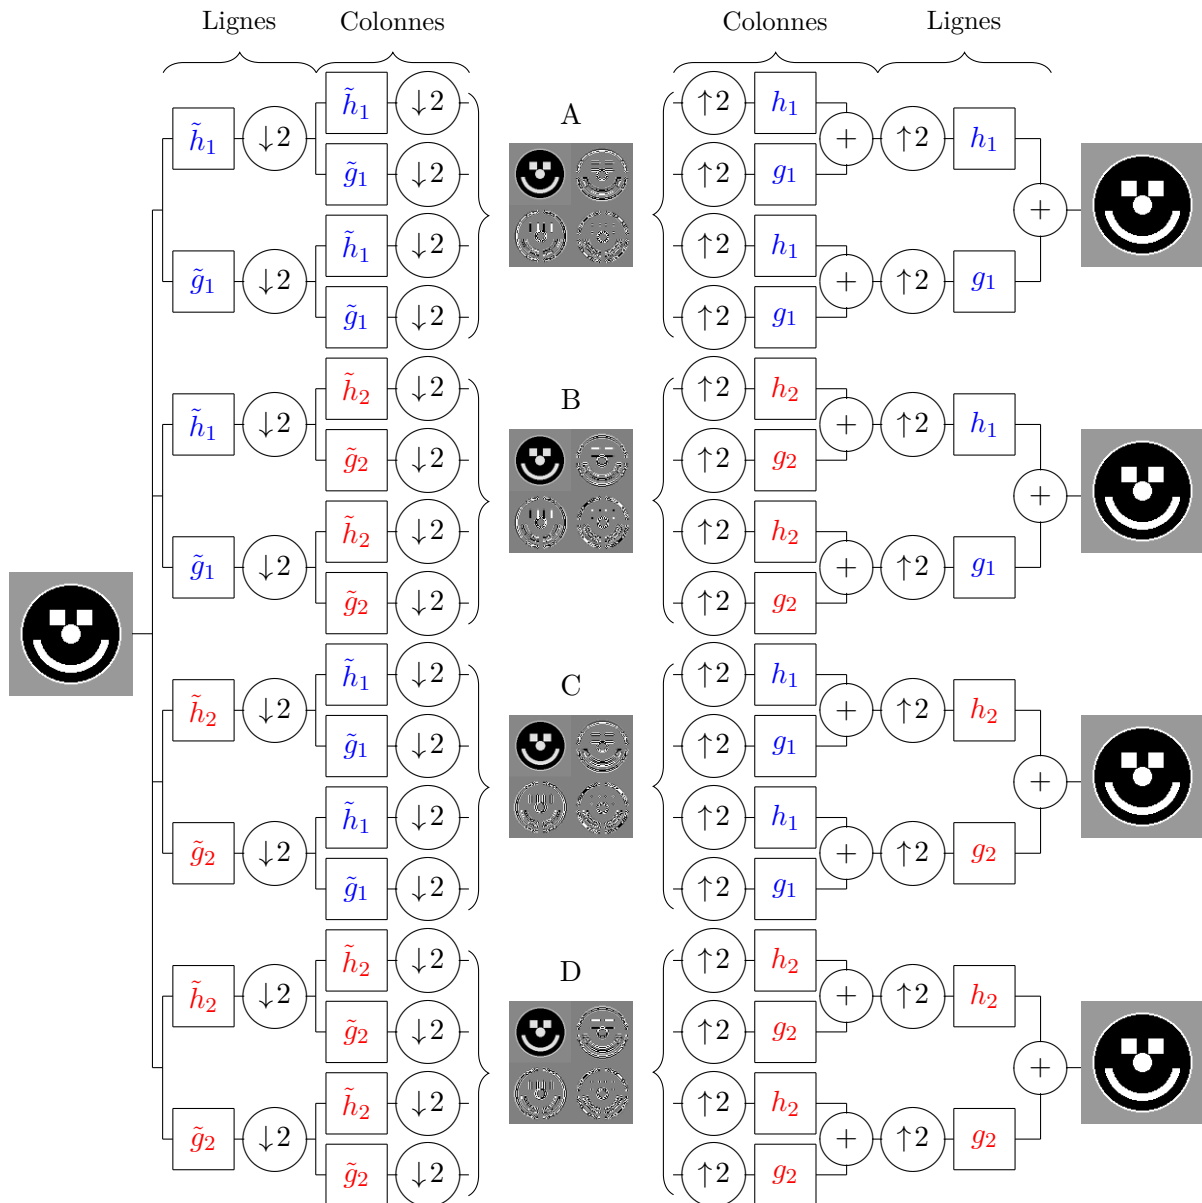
Lignes Colonnes Colonnes Lignes

$\tilde{h}_1$ $\downarrow 2$ $\tilde{h}_1$ $\downarrow 2$
$\tilde{g}_1$ $\downarrow 2$
$\tilde{g}_1$ $\downarrow 2$ $\tilde{h}_1$ $\downarrow 2$
$\tilde{g}_1$ $\downarrow 2$

A

$\uparrow 2$ $h_1$ $+$ $\uparrow 2$ $h_1$
$\uparrow 2$ $g_1$
$\uparrow 2$ $h_1$ $+$ $\uparrow 2$ $g_1$ $+$
$\uparrow 2$ $g_1$

$\tilde{h}_1$ $\downarrow 2$ $\tilde{h}_2$ $\downarrow 2$
$\tilde{g}_2$ $\downarrow 2$
$\tilde{g}_1$ $\downarrow 2$ $\tilde{h}_2$ $\downarrow 2$
$\tilde{g}_2$ $\downarrow 2$

B

$\uparrow 2$ $h_2$ $+$ $\uparrow 2$ $h_1$
$\uparrow 2$ $g_2$
$\uparrow 2$ $h_2$ $+$ $\uparrow 2$ $g_1$ $+$
$\uparrow 2$ $g_2$

$\tilde{h}_2$ $\downarrow 2$ $\tilde{h}_1$ $\downarrow 2$
$\tilde{g}_1$ $\downarrow 2$
$\tilde{g}_2$ $\downarrow 2$ $\tilde{h}_1$ $\downarrow 2$
$\tilde{g}_1$ $\downarrow 2$

C

$\uparrow 2$ $h_1$ $+$ $\uparrow 2$ $h_2$
$\uparrow 2$ $g_1$
$\uparrow 2$ $h_1$ $+$ $\uparrow 2$ $g_2$ $+$
$\uparrow 2$ $g_1$

$\tilde{h}_2$ $\downarrow 2$ $\tilde{h}_2$ $\downarrow 2$
$\tilde{g}_2$ $\downarrow 2$
$\tilde{g}_2$ $\downarrow 2$ $\tilde{h}_2$ $\downarrow 2$
$\tilde{g}_2$ $\downarrow 2$

D

$\uparrow 2$ $h_2$ $+$ $\uparrow 2$ $h_2$
$\uparrow 2$ $g_2$
$\uparrow 2$ $h_2$ $+$ $\uparrow 2$ $g_2$ $+$
$\uparrow 2$ $g_2$